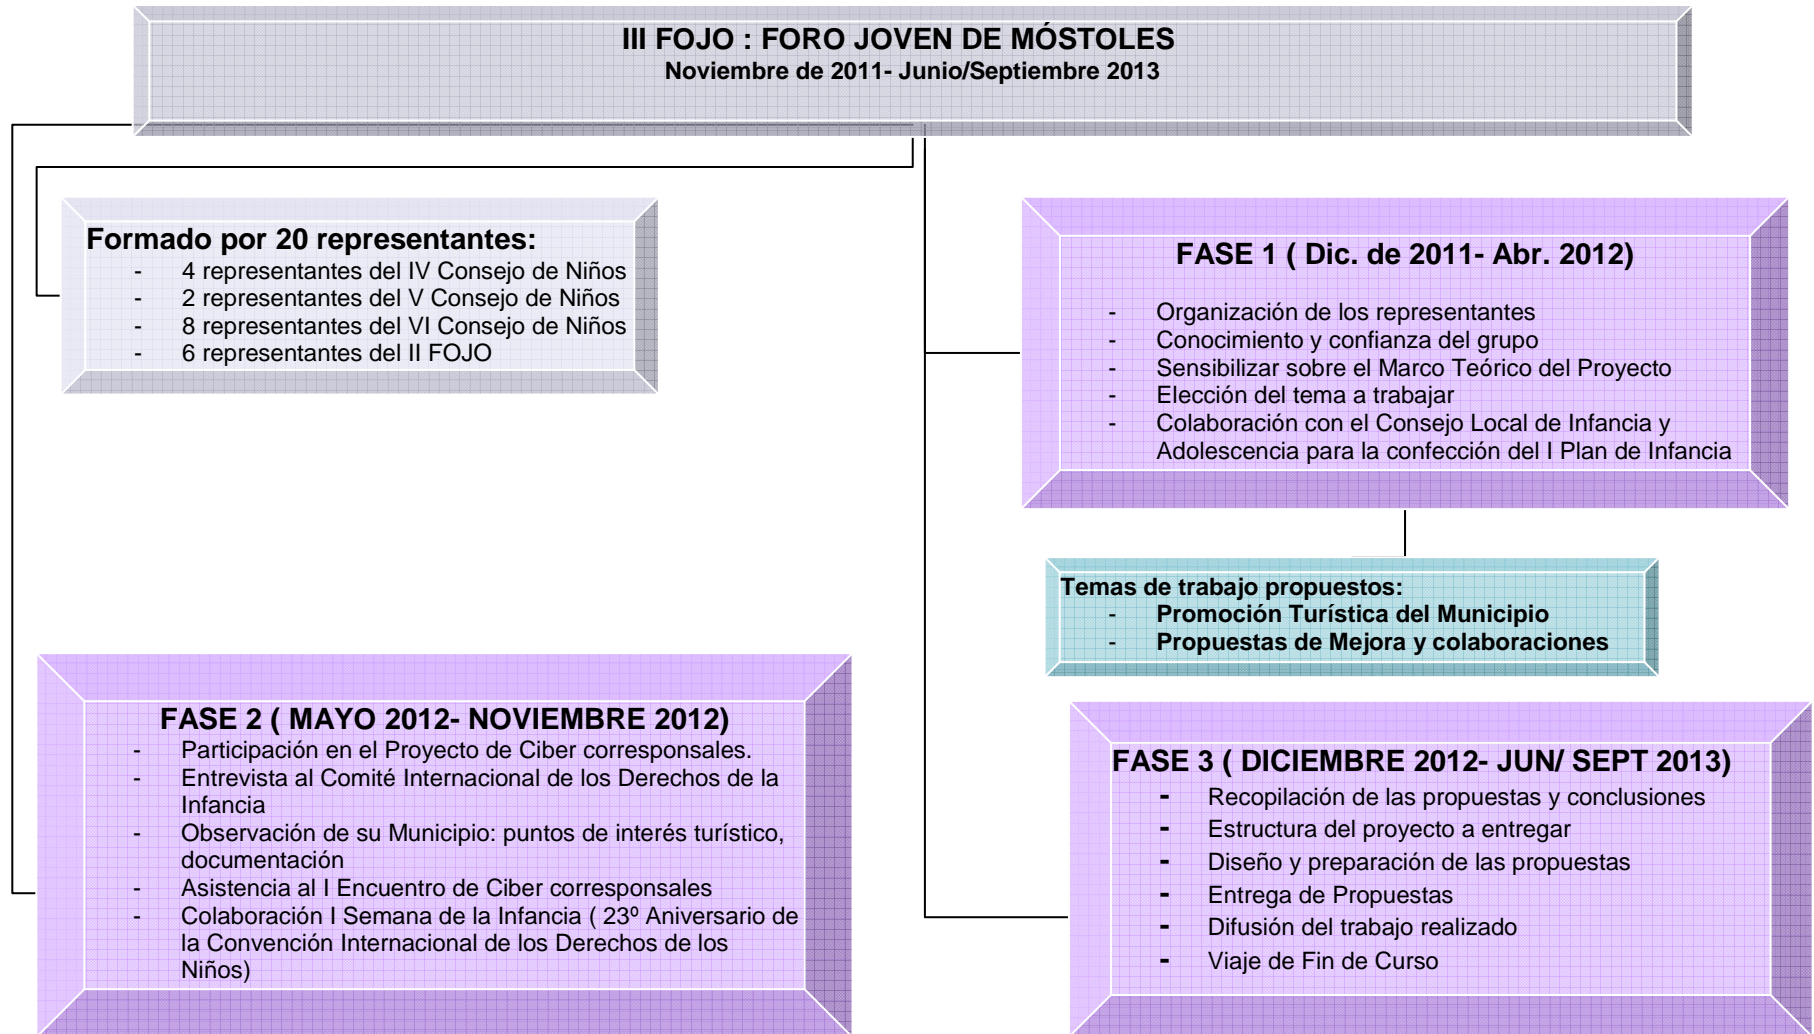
III FOJO : FORO JOVEN DE MÓSTOLES
Noviembre de 2011- Junio/Septiembre 2013

Formado por 20 representantes:
- 4 representantes del IV Consejo de Niños
- 2 representantes del V Consejo de Niños
- 8 representantes del VI Consejo de Niños
- 6 representantes del II FOJO

FASE 1 ( Dic. de 2011- Abr. 2012)
- Organización de los representantes
- Conocimiento y confianza del grupo
- Sensibilizar sobre el Marco Teórico del Proyecto
- Elección del tema a trabajar
- Colaboración con el Consejo Local de Infancia y Adolescencia para la confección del I Plan de Infancia

Temas de trabajo propuestos:
- Promoción Turística del Municipio
- Propuestas de Mejora y colaboraciones

FASE 2 ( MAYO 2012- NOVIEMBRE 2012)
- Participación en el Proyecto de Ciber corresponsales.
- Entrevista al Comité Internacional de los Derechos de la Infancia
- Observación de su Municipio: puntos de interés turístico, documentación
- Asistencia al I Encuentro de Ciber corresponsales
- Colaboración I Semana de la Infancia ( 23º Aniversario de la Convención Internacional de los Derechos de los Niños)

FASE 3 ( DICIEMBRE 2012- JUN/ SEPT 2013)
- Recopilación de las propuestas y conclusiones
- Estructura del proyecto a entregar
- Diseño y preparación de las propuestas
- Entrega de Propuestas
- Difusión del trabajo realizado
- Viaje de Fin de Curso